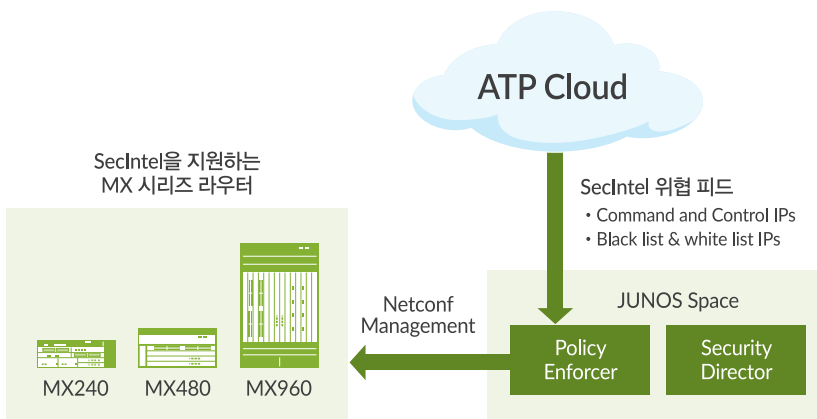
ATP Cloud

SecIntel을 지원하는 MX 시리즈 라우터

SecIntel 위협 피드
・Command and Control IPs
・Black list & white list IPs

JUNOS Space

Netconf Management

Policy Enforcer

Security Director

MX240

MX480

MX960